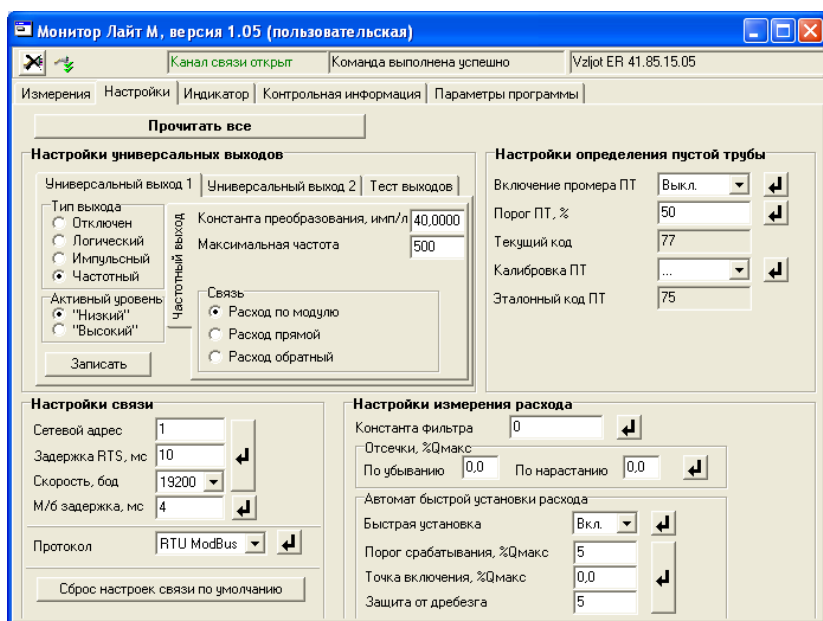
Монитор Лайт М, версия 1.05 (пользовательская)

Канал связи открыт | Команда выполнена успешно | Vzljot ER 41.85.15.05

Измерения | Настройки | Индикатор | Контрольная информация | Параметры программы

Прочитать все

Настройки универсальных выходов

Универсальный выход 1 | Универсальный выход 2 | Тест выходов

Тип выхода
Отключен
Логический
Импульсный
Частотный

Активный уровень
"Низкий"
"Высокий"

Записать

Частотный выход

Константа преобразования, имп/л 40,0000
Максимальная частота 500

Связь
Расход по модулю
Расход прямой
Расход обратный

Настройки определения пустой трубы

Включение промера ПТ Выкл.
Порог ПТ, % 50
Текущий код 77
Калибровка ПТ ...
Эталонный код ПТ 75

Настройки связи

Сетевой адрес 1
Задержка RTS, мс 10
Скорость, бод 19200
М/б задержка, мс 4
Протокол RTU ModBus

Сброс настроек связи по умолчанию

Настройки измерения расхода

Константа фильтра 0

Отсечки, %Qмакс
По убыванию 0,0 По нарастанию 0,0

Автомат быстрой установки расхода
Быстрая установка Вкл.
Порог срабатывания, %Qмакс 5
Точка включения, %Qмакс 0,0
Защита от дребезга 5